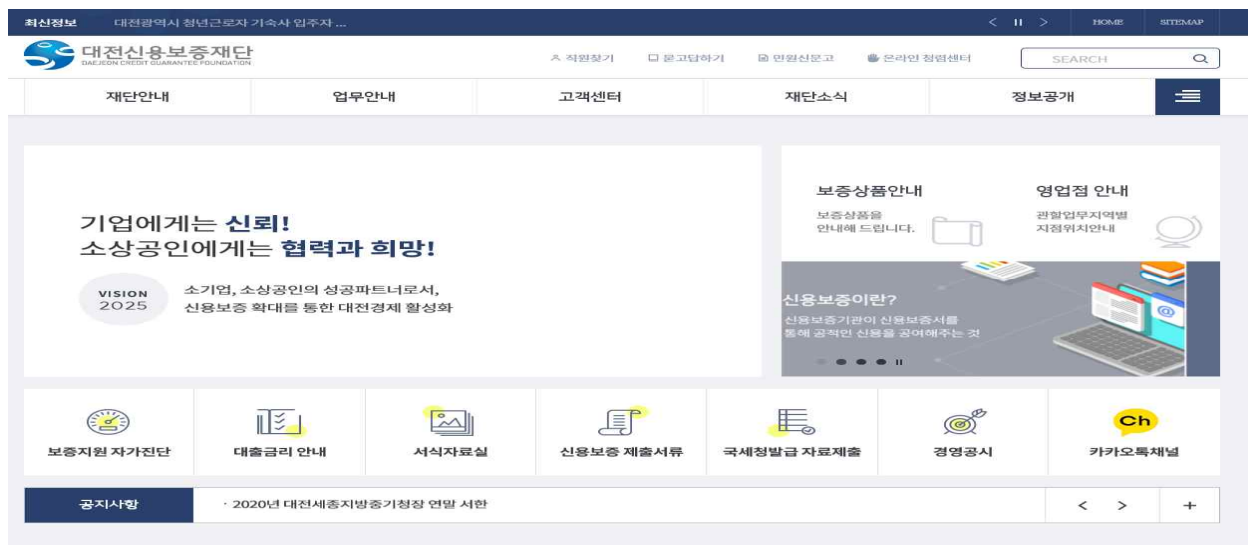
최신정보 대전광역시 청년근로자 기숙사 입주자 ...

< II > HOME SITEMAP

대전신용보증재단 DAEJEON CREDIT GUARANTEE FOUNDATION

직원찾기 묻고답하기 민원신문고 온라인 청원센터 SEARCH

재단안내 업무안내 고객센터 재단소식 정보공개

기업에게는 신뢰!
소상공인에게는 협력과 희망!

VISION 2025

소기업, 소상공인의 성공파트너로서,
신용보증 확대를 통한 대전경제 활성화

보증상품안내
보증상품을 안내해 드립니다.

영업점 안내
관할업무지역별 지점위치안내

신용보증이란?
신용보증기관이 신용보증서를 통해 공적인 신용을 공여해주는 것

보증지원 자가진단 대출금리 안내 서식자료실 신용보증 제출서류 국세청발급 자료제출 경영공시 Ch 카카오톡채널

공지사항 · 2020년 대전세종지방중기청장 연말 서한 < > +